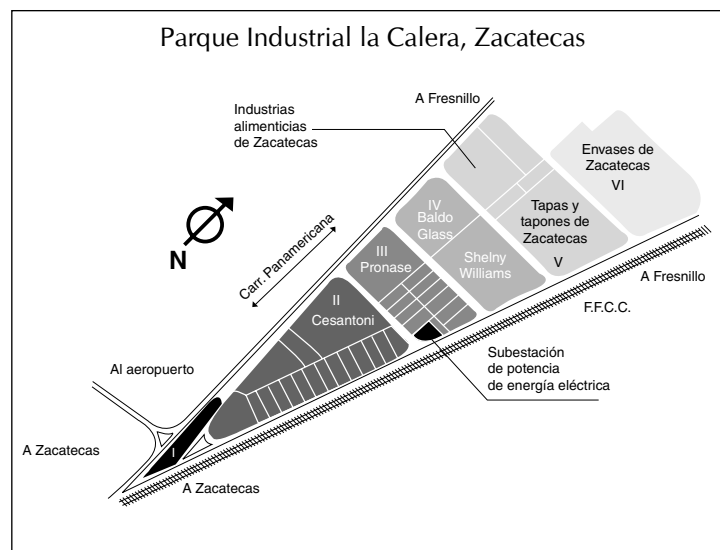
Parque Industrial la Calera, Zacatecas

A Fresnillo

Industrias alimenticias de Zacatecas

Envases de Zacatecas
VI

N

IV
Baldo
Glass

Tapas y tapones de Zacatecas
V

Carr. Panamericana

III
Pronase

Shelny Williams

A Fresnillo

F.F.C.C.

II
Cesantoni

Subestación de potencia de energía eléctrica

Al aeropuerto

A Zacatecas

I

A Zacatecas